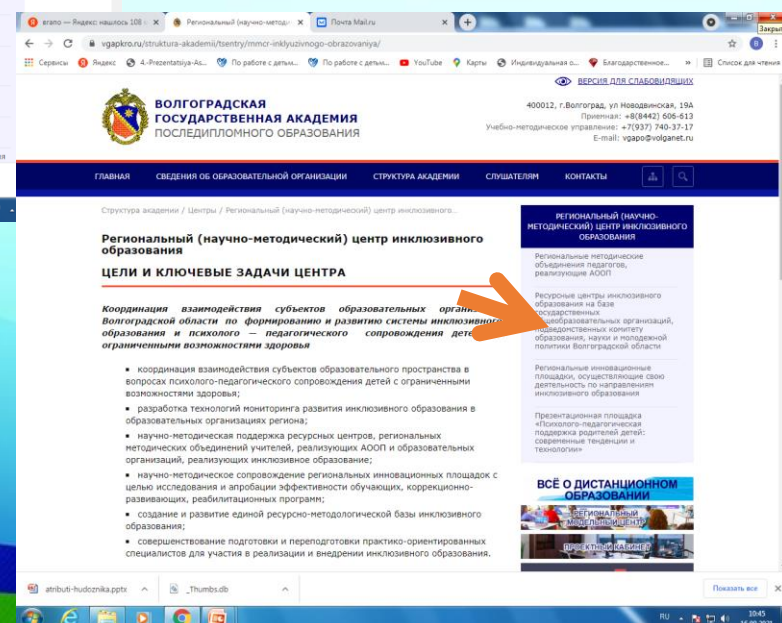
вгапо — Яндекс: нашлось 108 | Региональный (научно-методи | Почта Mail.ru | Закрыть

vgapkro.ru/struktura-akademii/tsentry/mmcr-inklyuzivnogo-obrazovaniya/

Сервисы | Яндекс | 4.-Prezentatsiya-As... | По работе с детьм... | По работе с детьм... | YouTube | Карты | Индивидуальная ра... | Благодарственное... | Список для чтения

ВЕРСИЯ ДЛЯ СЛАБОВИДЯЩИХ

ВОЛГОГРАДСКАЯ ГОСУДАРСТВЕННАЯ АКАДЕМИЯ ПОСЛЕДИПЛОМНОГО ОБРАЗОВАНИЯ

400012, г.Волгоград, ул Новодвинская, 19А
Приемная: +8(8442) 606-613
Учебно-методическое управление: +7(937) 740-37-17
E-mail: vgapo@volganet.ru

ГЛАВНАЯ | СВЕДЕНИЯ ОБ ОБРАЗОВАТЕЛЬНОЙ ОРГАНИЗАЦИИ | СТРУКТУРА АКАДЕМИИ | СЛУШАТЕЛЯМ | КОНТАКТЫ

Структура академии / Центры / Региональный (научно-методический) центр инклюзивн...

Региональный (научно-методический) центр инклюзивного образования

ЦЕЛИ И КЛЮЧЕВЫЕ ЗАДАЧИ ЦЕНТРА

Координация взаимодействия субъектов образовательных орга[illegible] Волгоградской области по формированию и развитию системы инклюзив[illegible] образования и психолого — педагогического сопровождения дете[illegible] ограниченными возможностями здоровья

координация взаимодействия субъектов образовательного пространства в вопросах психолого-педагогического сопровождения детей с ограниченными возможностями здоровья;

разработка технологий мониторинга развития инклюзивного образования в образовательных организациях региона;

научно-методическая поддержка ресурсных центров, региональных методических объединений учителей, реализующих АООП и образовательных организаций, реализующих инклюзивное образование;

научно-методическое сопровождение региональных инновационных площадок с целью исследования и апробации эффективности обучающих, коррекционно-развивающих, реабилитационных программ;

создание и развитие единой ресурсно-методологической базы инклюзивного образования;

совершенствование подготовки и переподготовки практико-ориентированных специалистов для участия в реализации и внедрении инклюзивного образования.

РЕГИОНАЛЬНЫЙ (НАУЧНО-МЕТОДИЧЕСКИЙ) ЦЕНТР ИНКЛЮЗИВНОГО ОБРАЗОВАНИЯ

Региональные методические объединения педагогов, реализующие АООП

Ресурсные центры инклюзивного образования на базе государственных общеобразовательных организаций, подведомственных комитету образования, науки и молодежной политики Волгоградской области

Региональные инновационные площадки, осуществляющие свою деятельность по направлениям инклюзивного образования

Презентационная площадка «Психолого-педагогическая поддержка родителей детей: современные тенденции и технологии»

ВСЁ О ДИСТАНЦИОННОМ ОБРАЗОВАНИИ

РЕГИОНАЛЬНЫЙ МОДЕЛЬНЫЙ ЦЕНТР

ПРОЕКТНЫЙ КАБИНЕТ

atributi-hudoznika.pptx | _Thumbs.db | Показать все

RU 10:45